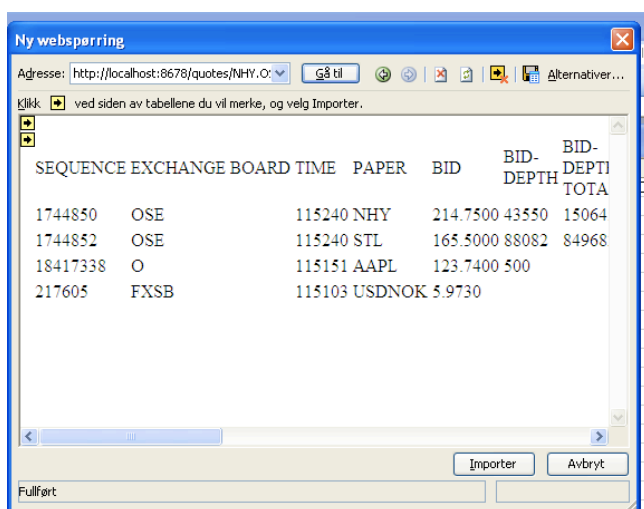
Ny webspørring

Adresse: http://localhost:8678/quotes/NHY.O: Gå til Alternativer...

Klikk ved siden av tabellene du vil merke, og velg Importer.

| SEQUENCE | EXCHANGE | BOARD | TIME | PAPER | BID | BID-DEPTH | BID-DEPT TOTA |
|---|---|---|---|---|---|---|---|
| 1744850 | OSE | | 115240 | NHY | 214.7500 | 43550 | 15064 |
| 1744852 | OSE | | 115240 | STL | 165.5000 | 88082 | 84968 |
| 18417338 | O | | 115151 | AAPL | 123.7400 | 500 | |
| 217605 | FXSB | | 115103 | USDNOK | 5.9730 | | |

Importer Avbryt

Fullført